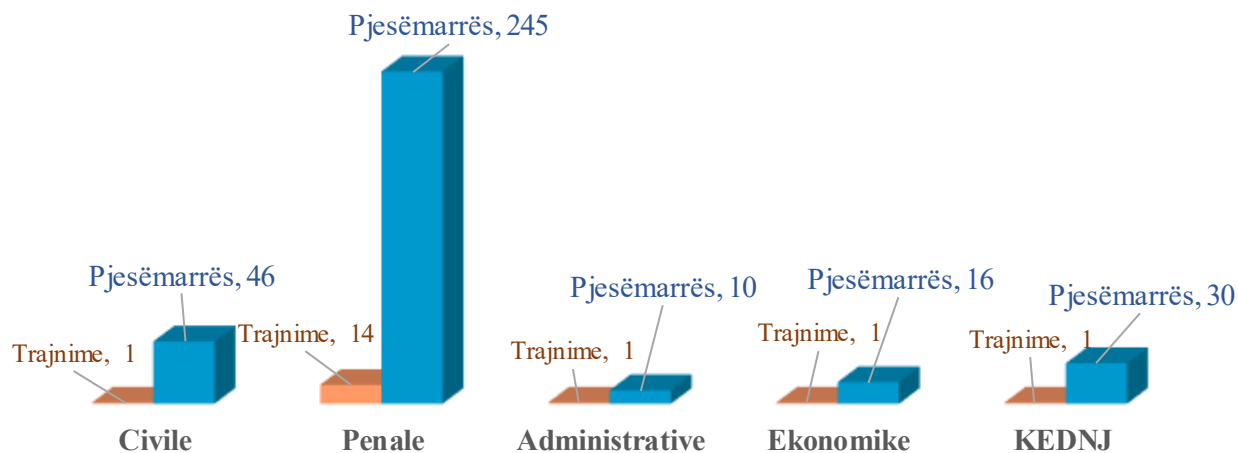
Pjesëmarrës, 245

Pjesëmarrës, 46

Trajnime, 1

Trajnime, 14

Pjesëmarrës, 10

Trajnime, 1

Pjesëmarrës, 16

Trajnime, 1

Pjesëmarrës, 30

Trajnime, 1

Civile

Penale

Administrative

Ekonomike

KEDNJ